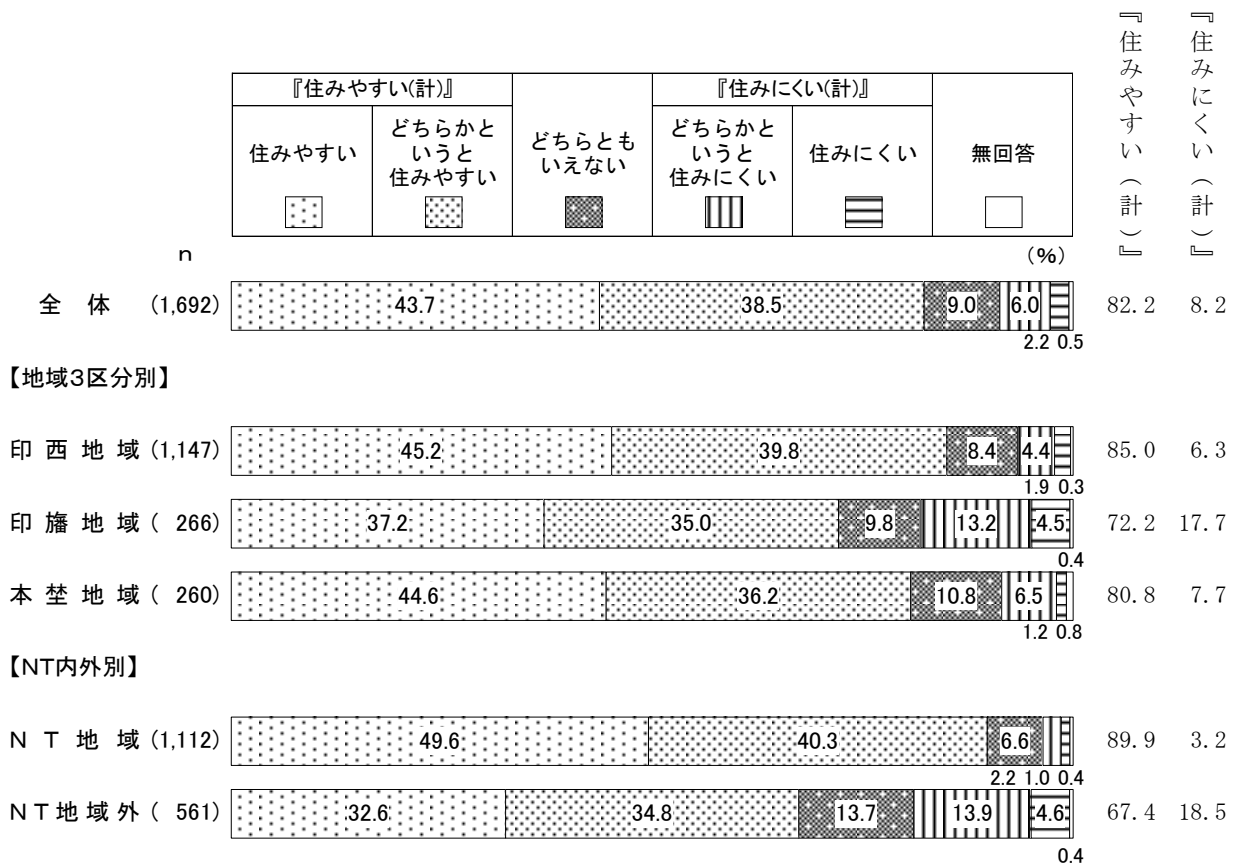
| 『住みやすい(計)』 | | どちらともいえない | 『住みにくい(計)』 | | 無回答 |
|---|---|---|---|---|---|
| 住みやすい | どちらかというと住みやすい | | どちらかというと住みにくい | 住みにくい | |

『住みやすい(計)』 『住みにくい(計)』

n (%)

全 体 (1,692) 43.7 38.5 9.0 6.0 2.2 0.5 82.2 8.2

【地域3区分別】

印 西 地 域 (1,147) 45.2 39.8 8.4 4.4 1.9 0.3 85.0 6.3

印 旛 地 域 ( 266) 37.2 35.0 9.8 13.2 4.5 0.4 72.2 17.7

本 埜 地 域 ( 260) 44.6 36.2 10.8 6.5 1.2 0.8 80.8 7.7

【NT内外別】

N T 地 域 (1,112) 49.6 40.3 6.6 2.2 1.0 0.4 89.9 3.2

N T 地 域 外 ( 561) 32.6 34.8 13.7 13.9 4.6 0.4 67.4 18.5